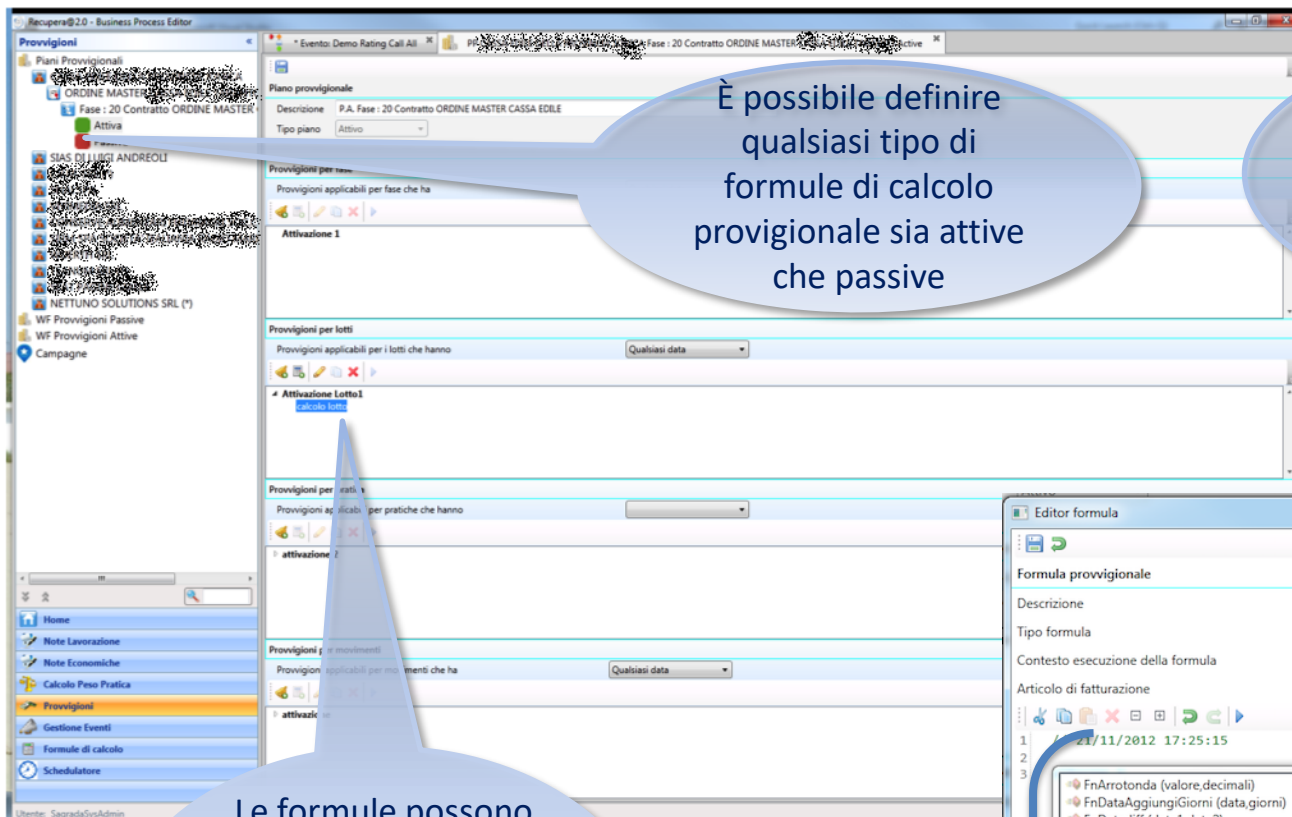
Recupera@2.0 - Business Process Editor

Provvigioni

Piani Provvigionali
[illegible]
ORDINE MASTER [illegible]
Fase : 20 Contratto ORDINE MASTER
Attiva
SIAS DI LUIGI ANDREOLI
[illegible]
NETTUNO SOLUTIONS SRL (*)
WF Provvigioni Passive
WF Provvigioni Attive
Campagne

* Evento: Demo Rating Call All
PR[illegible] Fase : 20 Contratto ORDINE MASTER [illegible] ctive

Piano provvigionale
Descrizione P.A. Fase : 20 Contratto ORDINE MASTER CASSA EDILE
Tipo piano Attivo

Provvigioni per fase
Provvigioni applicabili per fase che ha
Attivazione 1

Provvigioni per lotti
Provvigioni applicabili per i lotti che hanno Qualsiasi data
Attivazione Lotto1
calcolo lotto

Provvigioni per pratiche
Provvigioni applicabili per pratiche che hanno
attivazione 2

Provvigioni per movimenti
Provvigioni applicabili per movimenti che ha Qualsiasi data
attivazione

È possibile definire qualsiasi tipo di formule di calcolo provigionale sia attive che passive

Le formule possono

Home
Note Lavorazione
Note Economiche
Calcolo Peso Pratica
Provvigioni
Gestione Eventi
Formule di calcolo
Schedulatore

Utente: SagradaSysAdmin

Editor formula
Formula provvigionale
Descrizione
Tipo formula
Contesto esecuzione della formula
Articolo di fatturazione
1 21/11/2012 17:25:15
2
3
FnArrotonda (valore,decimali)
FnDataAggiungiGiorni (data,giorni)